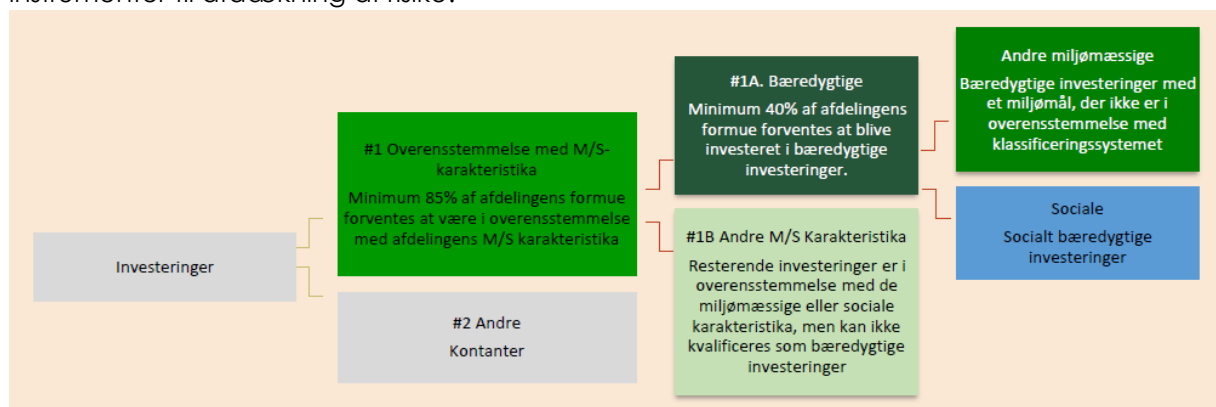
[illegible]

Investeringer

#1 Overensstemmelse med M/S-karakteristika

Minimum 85% af afdelingens formue forventes at være i overensstemmelse med afdelingens M/S karakteristika

#2 Andre

Kontanter

#1A. Bæredygtige

Minimum 40% af afdelingens formue forventes at blive investeret i bæredygtige investeringer.

#1B Andre M/S Karakteristika

Resterende investeringer er i overensstemmelse med de miljømæssige eller sociale karakteristika, men kan ikke kvalificeres som bæredygtige investeringer

Andre miljømæssige

Bæredygtige investeringer med et miljømål, der ikke er i overensstemmelse med klassificeringssystemet

Sociale

Socialt bæredygtige investeringer